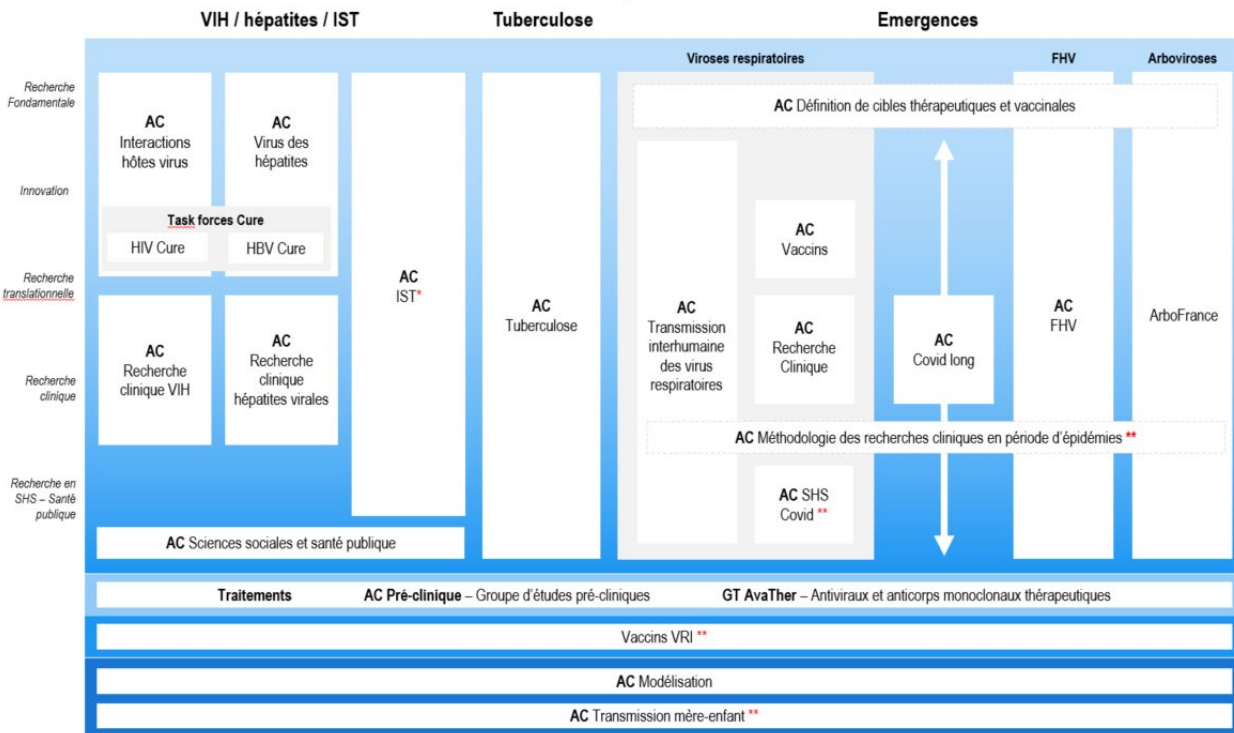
VIH / hépatites / IST

Tuberculose

Emergences

Recherche Fondamentale

Innovation

Recherche translationnelle

Recherche clinique

Recherche en SHS – Santé publique

AC Interactions hôtes virus

AC Virus des hépatites

Task forces Cure

HIV Cure

HBV Cure

AC Recherche clinique VIH

AC Recherche clinique hépatites virales

AC IST*

AC Sciences sociales et santé publique

AC Tuberculose

Viroses respiratoires

FHV

Arboviroses

AC Définition de cibles thérapeutiques et vaccinales

AC Transmission interhumaine des virus respiratoires

AC Vaccins

AC Recherche Clinique

AC Covid long

AC FHV

ArboFrance

AC Méthodologie des recherches cliniques en période d'épidémies **

AC SHS Covid **

Traitements

AC Pré-clinique – Groupe d'études pré-cliniques

GT AvaTher – Antiviraux et anticorps monoclonaux thérapeutiques

Vaccins VRI **

AC Modélisation

AC Transmission mère-enfant **